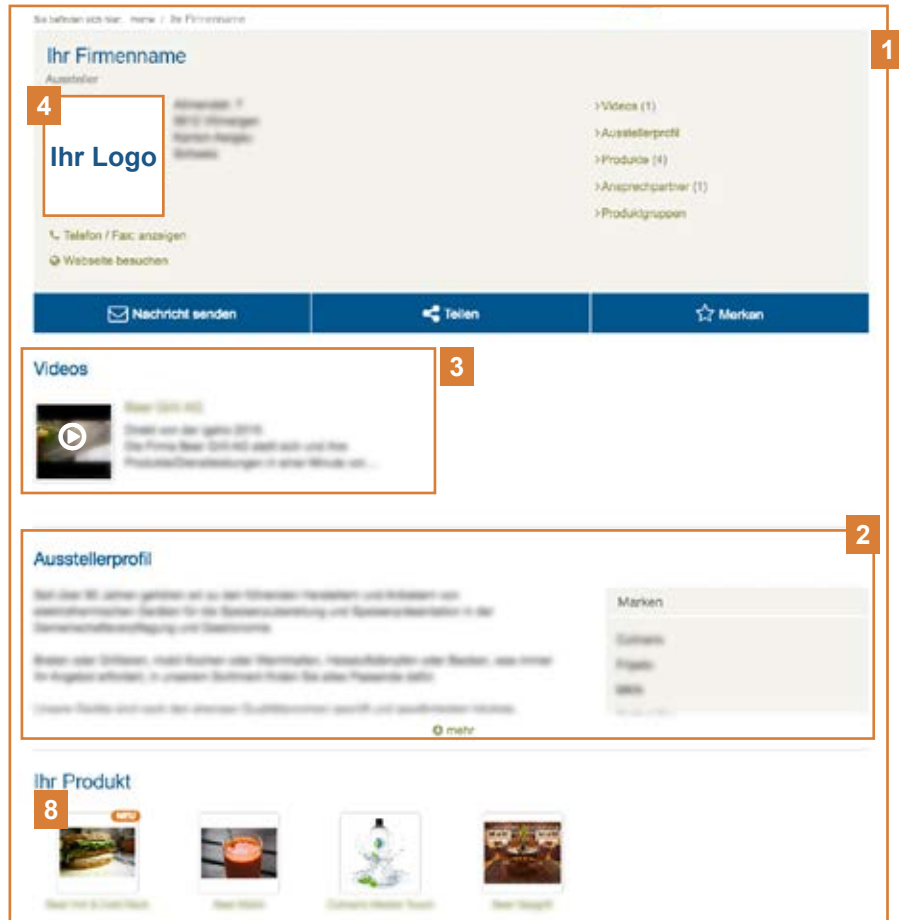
Sie befinden sich hier: Home / Ihr Firmenname

1

Ihr Firmenname

Aussteller

4

Ihr Logo

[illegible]

›Videos (1)

›Ausstellerprofil

›Produkte (4)

›Ansprechpartner (1)

›Produktgruppen

Telefon / Fax anzeigen

Webseite besuchen

Nachricht senden

Teilen

Merken

Videos

3

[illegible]

Ausstellerprofil

2

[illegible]

Marken

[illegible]

mehr

Ihr Produkt

8

NEU

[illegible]